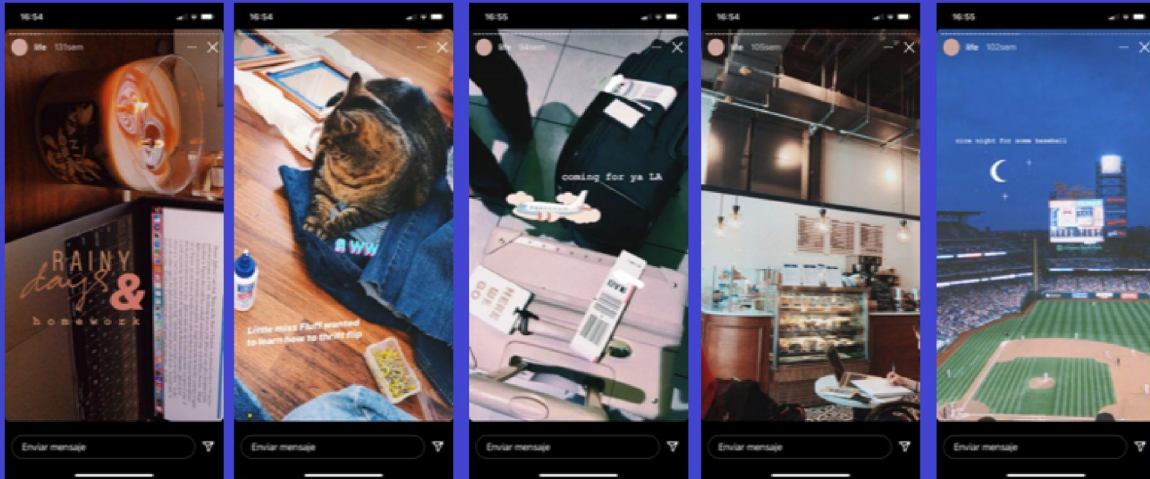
16:54

life 131sem

RAINY days & homework

Enviar mensaje

16:54

Little miss Fluff wanted to learn how to thrift flip

Enviar mensaje

16:55

life 94sem

coming for ya LA

Enviar mensaje

16:54

life 105sem

Enviar mensaje

16:55

life 102sem

nice night for some baseball

Enviar mensaje